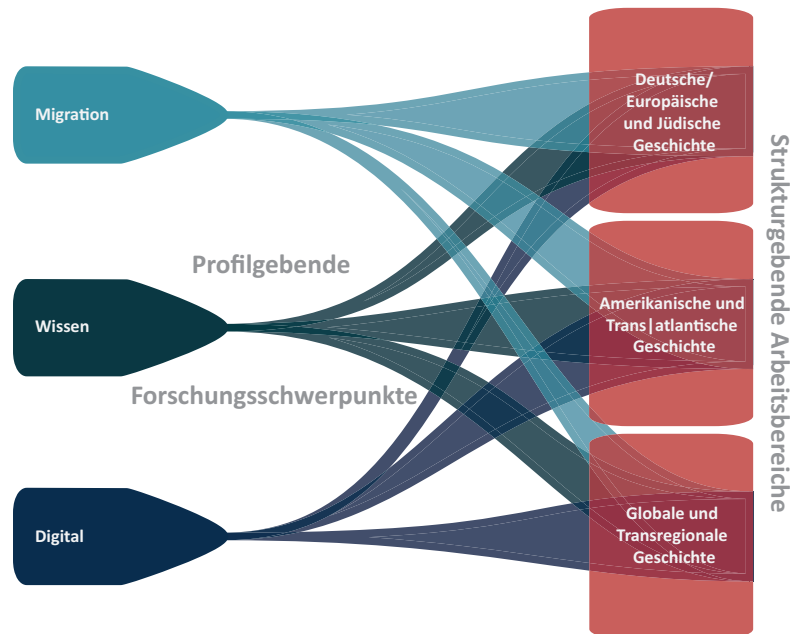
Migration

Wissen

Digital

Profilgebende

Forschungsschwerpunkte

Deutsche/ Europäische und Jüdische Geschichte

Amerikanische und Trans|atlantische Geschichte

Globale und Transregionale Geschichte

Strukturgebende Arbeitsbereiche